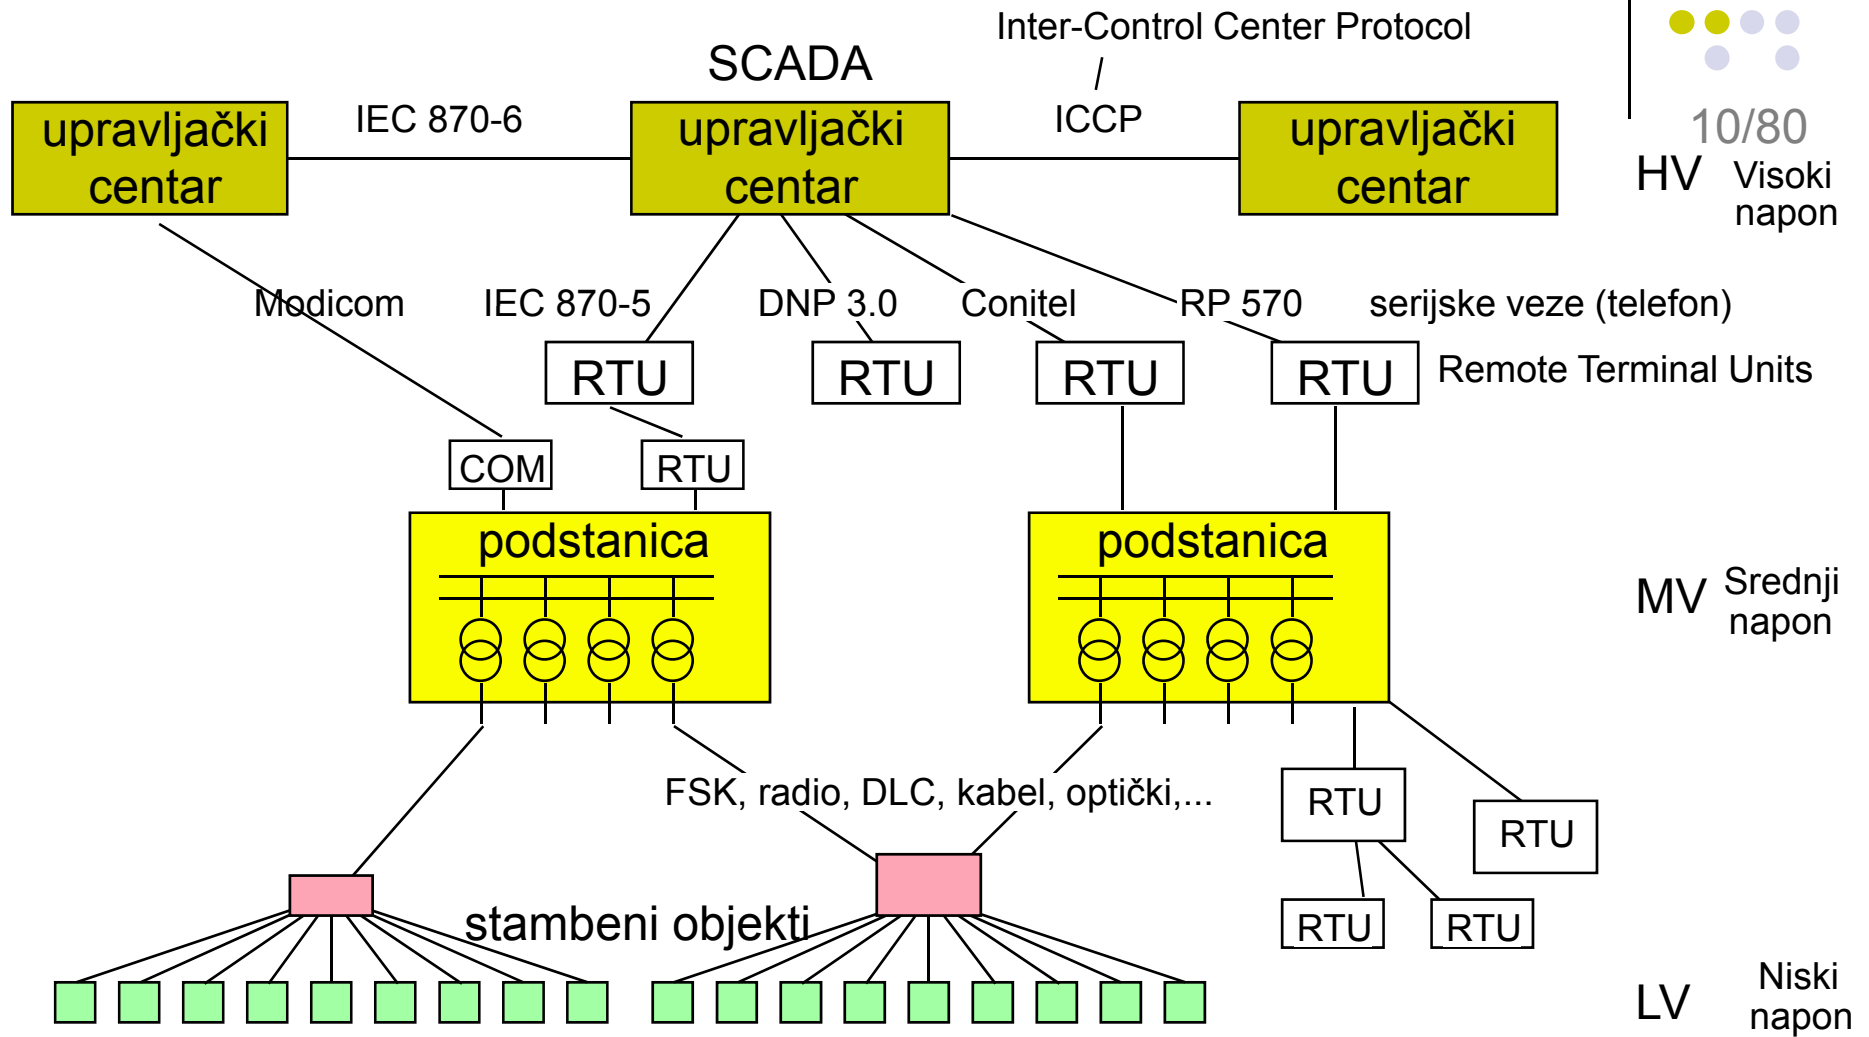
10/80

SCADA

Inter-Control Center Protocol
/
ICCP

upravljački centar

IEC 870-6

upravljački centar

upravljački centar

HV Visoki napon

Modicom

IEC 870-5

DNP 3.0

Conitel

RP 570

serijske veze (telefon)

RTU

RTU

RTU

RTU

Remote Terminal Units

COM

RTU

podstanica

podstanica

MV Srednji napon

FSK, radio, DLC, kabel, optički,...

RTU

RTU

RTU

RTU

stambeni objekti

LV Niski napon